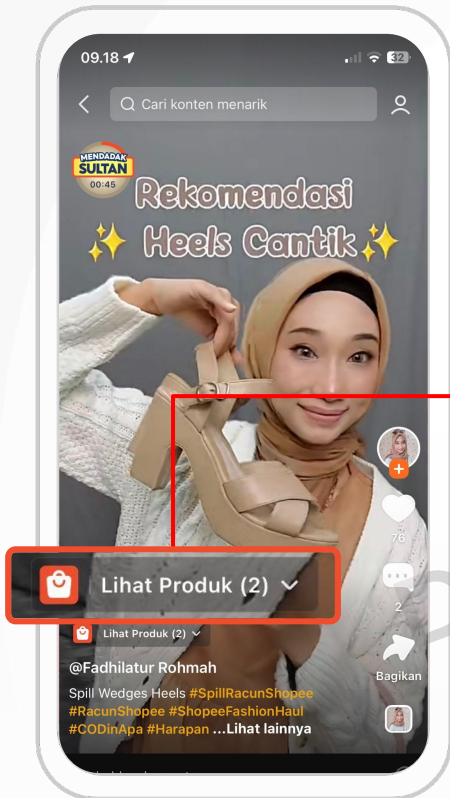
09.18

32

Cari konten menarik

MENDADAK SULTAN 00:45

Rekomendasi Heels Cantik

76

2

Bagikan

Lihat Produk (2)

Lihat Produk (2)

@Fadhilatur Rohmah

Spill Wedges Heels #SpillRacunShopee #RacunShopee #ShopeeFashionHaul #CODinApa #Harapan ...Lihat lainnya